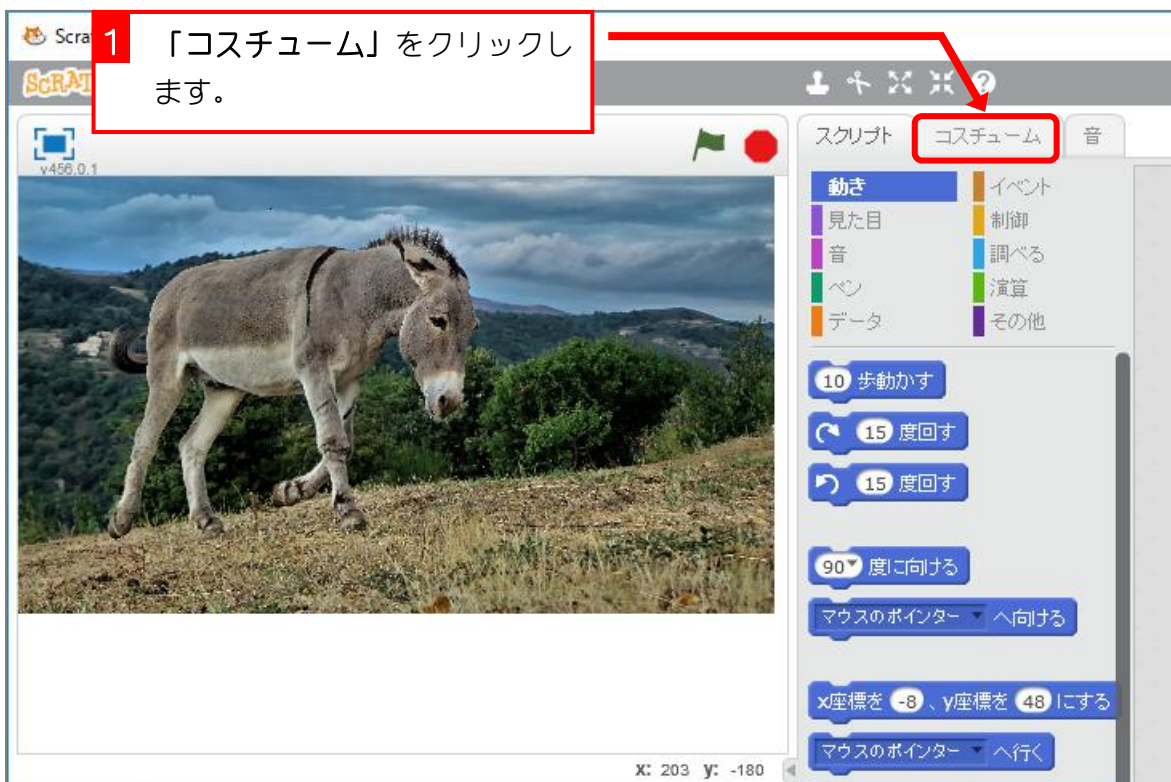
Scra

SCRAT

1 「コスチューム」をクリックします。

v456.0.1

スクリプト | コスチューム | 音

動き
見た目
音
ペン
データ
イベント
制御
調べる
演算
その他

10 歩動かす
15 度回す
15 度回す
90 度に向ける
マウスのポインター へ向ける
x座標を -8 、y座標を 48 にする
マウスのポインター へ行く

x: 203 y: -180